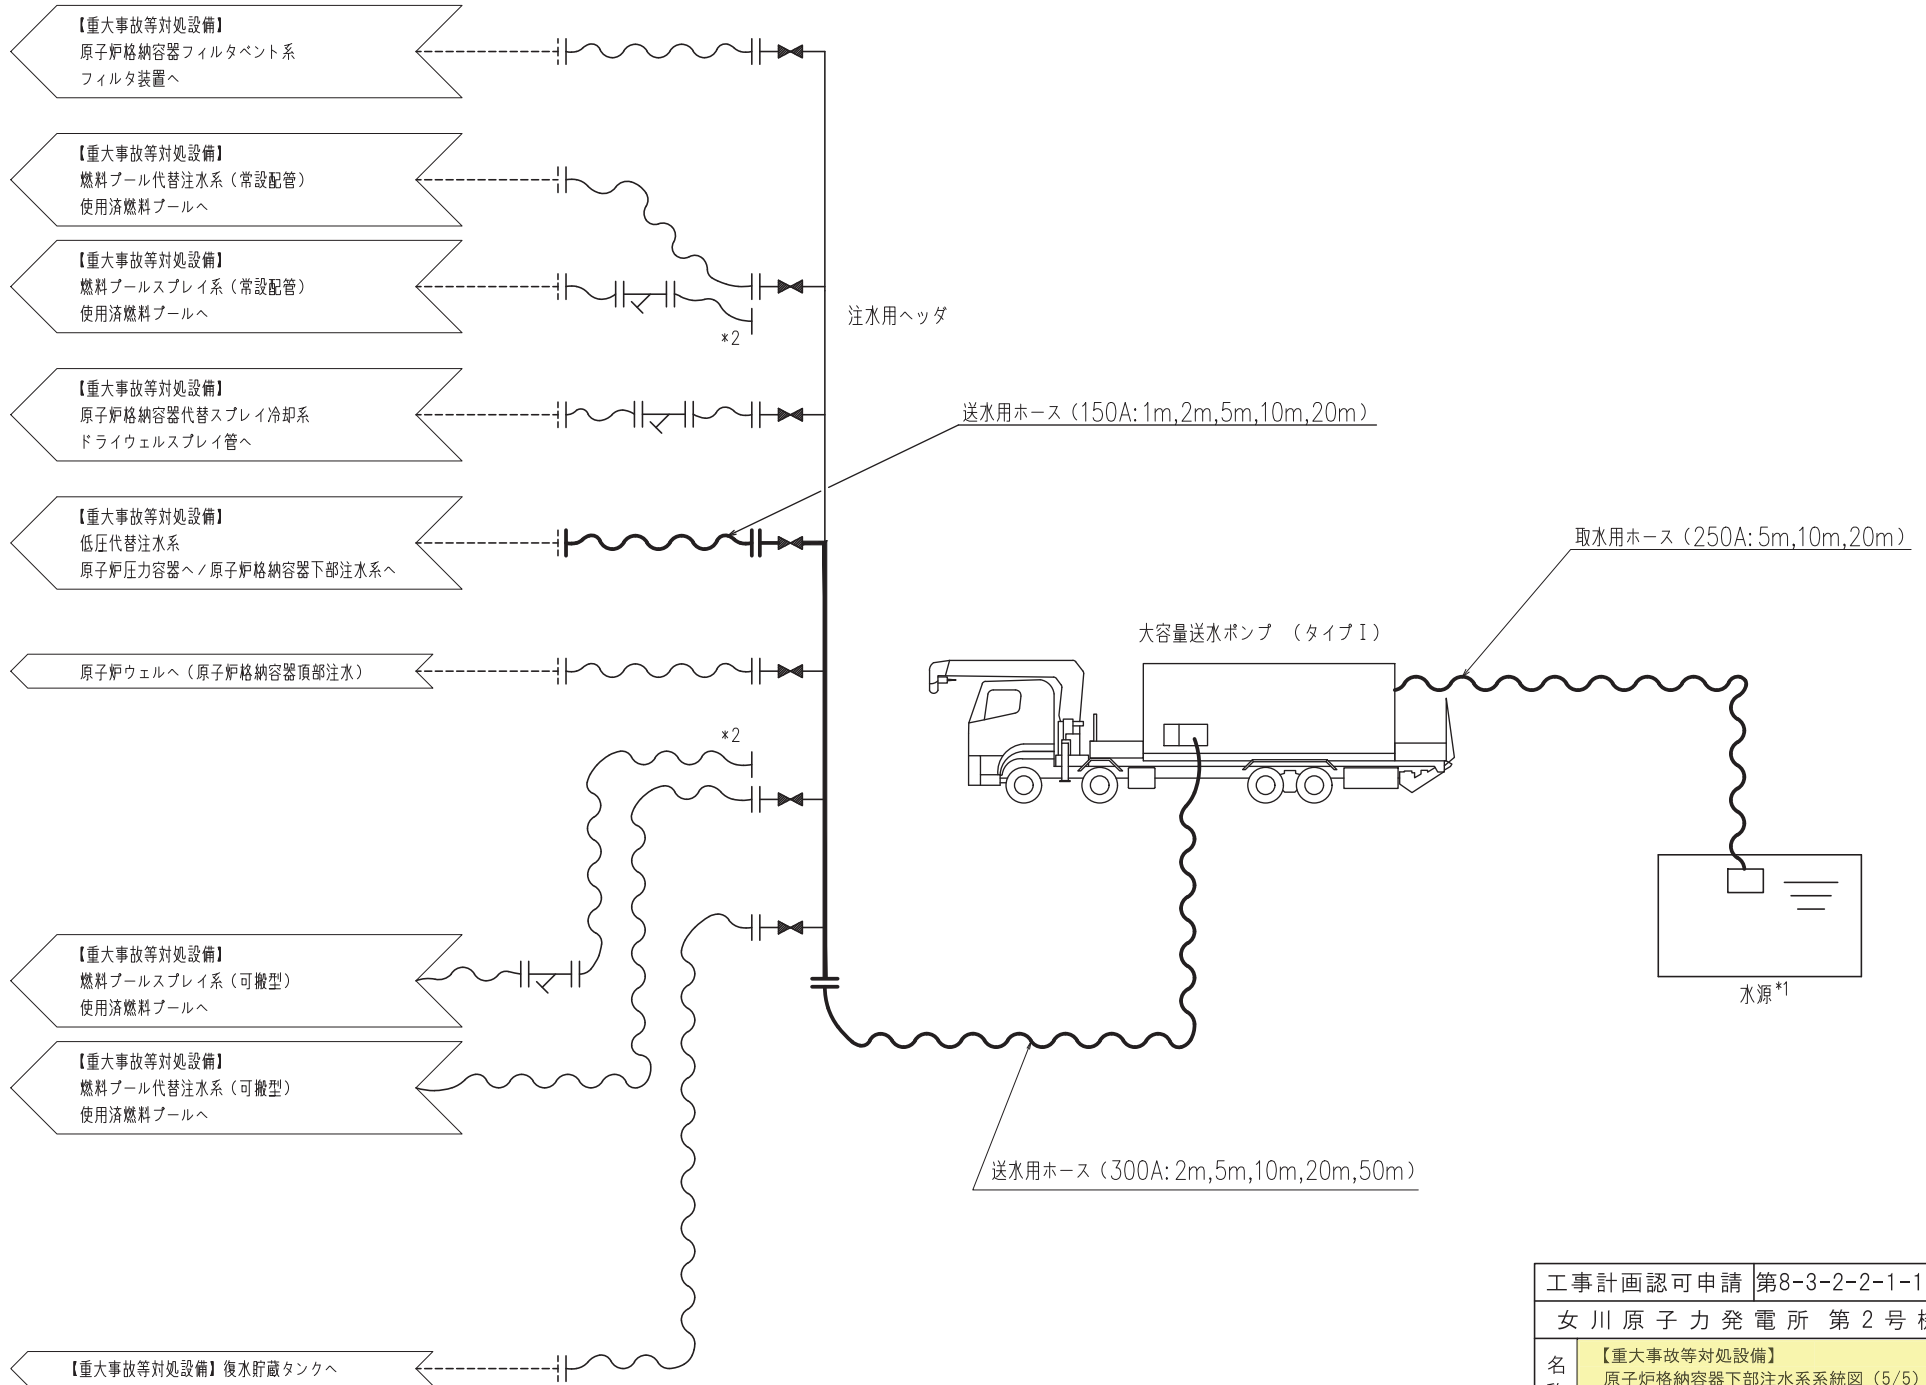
【重大事故等対処設備】
原子炉格納容器フィルタベント系
フィルタ装置へ

【重大事故等対処設備】
燃料プール代替注水系（常設配管）
使用済燃料プールへ

【重大事故等対処設備】
燃料プールスプレイ系（常設配管）
使用済燃料プールへ

*2

注水用ヘッダ

【重大事故等対処設備】
原子炉格納容器代替スプレイ冷却系
ドライウェルスプレイ管へ

送水用ホース（150A:1m,2m,5m,10m,20m）

【重大事故等対処設備】
低圧代替注水系
原子炉圧力容器へ／原子炉格納容器下部注水系へ

取水用ホース（250A:5m,10m,20m）

大容量送水ポンプ （タイプI）

原子炉ウェルへ（原子炉格納容器頂部注水）

*2

水源$^{*1}$

【重大事故等対処設備】
燃料プールスプレイ系（可搬型）
使用済燃料プールへ

【重大事故等対処設備】
燃料プール代替注水系（可搬型）
使用済燃料プールへ

送水用ホース（300A:2m,5m,10m,20m,50m）

| 工事計画認可申請 | 第8-3-2-2-1-1 |
|---|---|
| 女川原子力発電所 第２号 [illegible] | |
| 名 | 【重大事故等対処設備】 原子炉格納容器下部注水系系統図（5/5） |

【重大事故等対処設備】復水貯蔵タンクへ